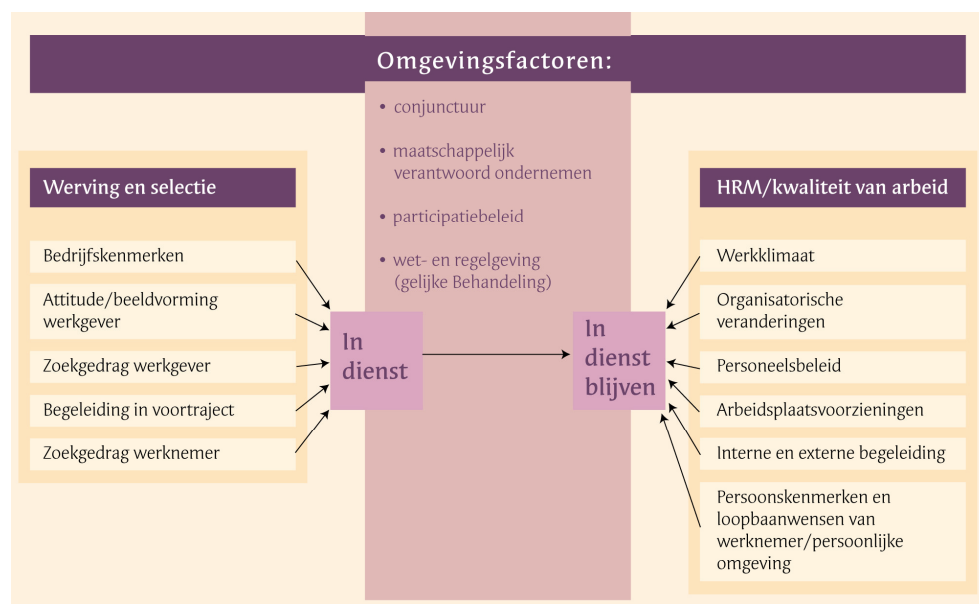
Omgevingsfactoren:

• conjunctuur

• maatschappelijk verantwoord ondernemen

• participatiebeleid

• wet- en regelgeving (gelijke Behandeling)

Werving en selectie

Bedrijfskenmerken

Attitude/beeldvorming werkgever

Zoekgedrag werkgever

Begeleiding in voortraject

Zoekgedrag werknemer

In dienst

In dienst blijven

HRM/kwaliteit van arbeid

Werkklimaat

Organisatorische veranderingen

Personeelsbeleid

Arbeidsplaatsvoorzieningen

Interne en externe begeleiding

Persoonskenmerken en loopbaanwensen van werknemer/persoonlijke omgeving